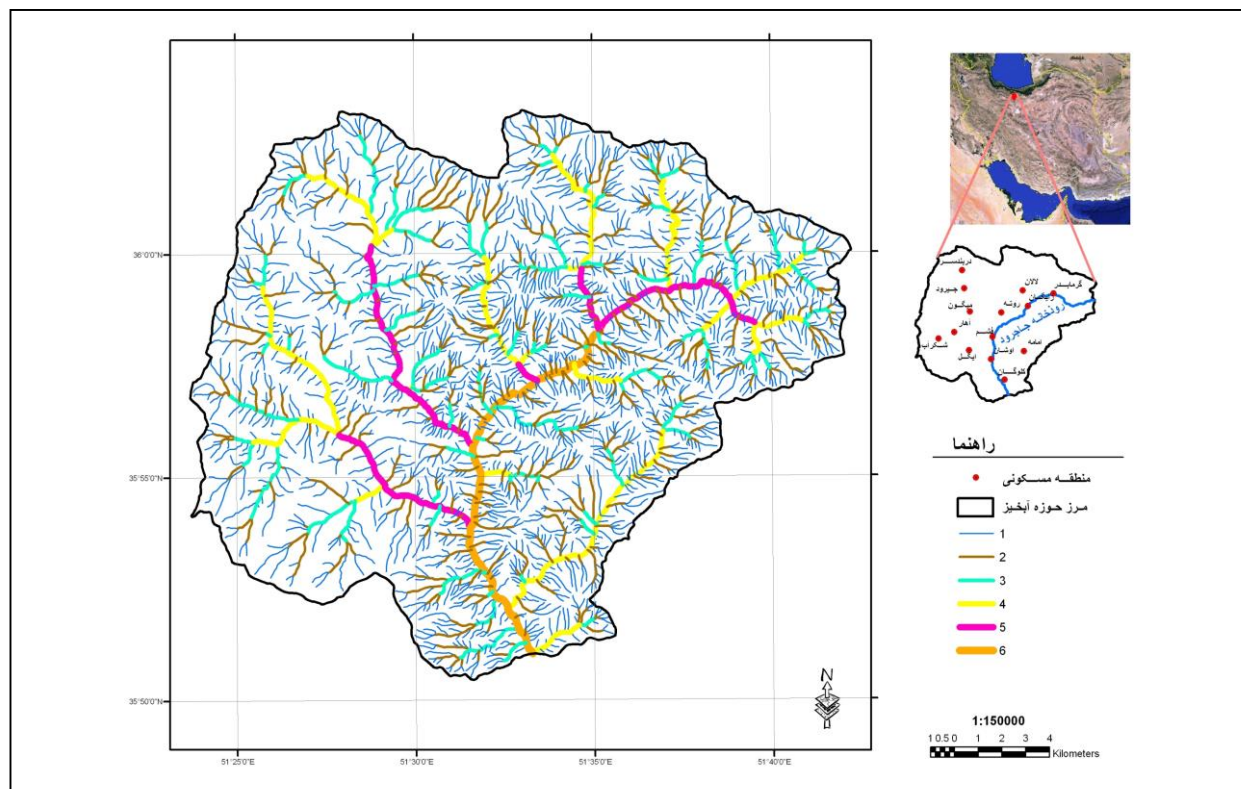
36°0'0"N

35°55'0"N

35°50'0"N

51°25'0"E
51°30'0"E
51°35'0"E
51°40'0"E

N

دربندسر
لالان
گرمابدر
جیرود
روته
میگون
آهار
رودخانه جاجرود
فشم
امامه
شمشک
آبگرم
اوشان
کلوگان
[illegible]

راهنما

منطقـه مسـکونی
مرز حوزه آبخیز
1
2
3
4
5
6

1:150000
1 0.5 0 1 2 3 4
Kilometers